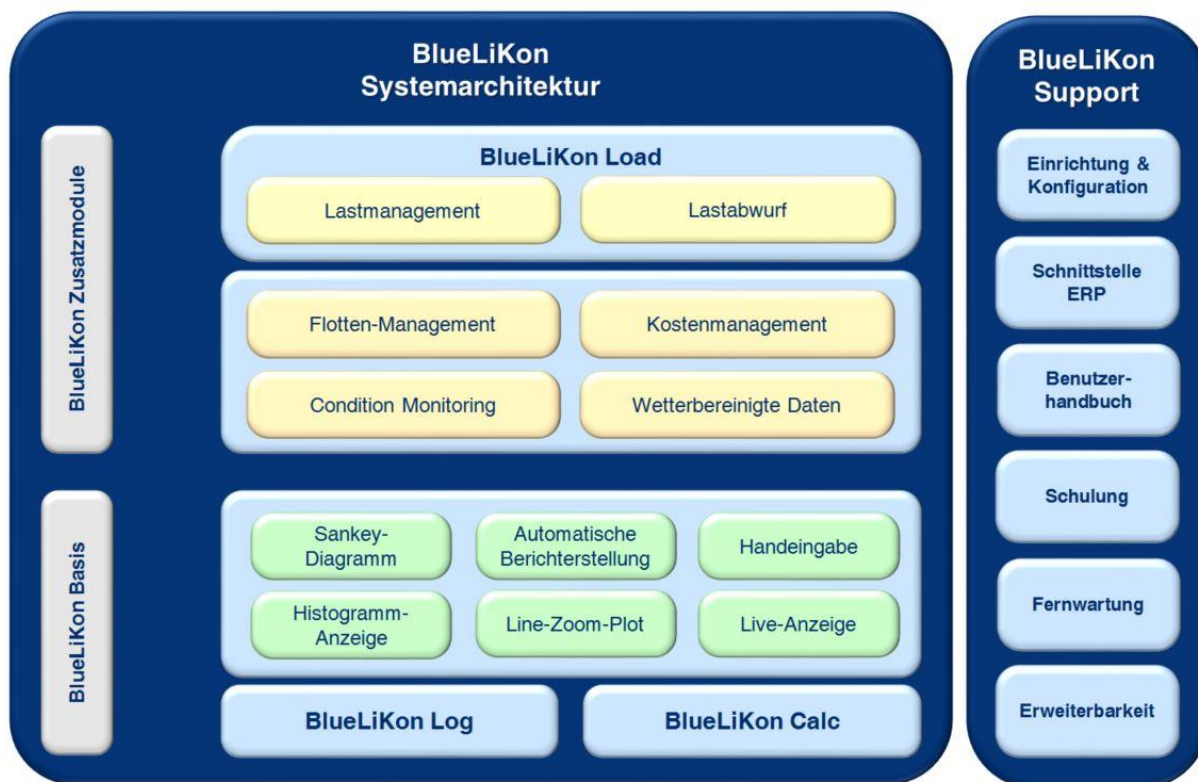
BlueLiKon Systemarchitektur

BlueLiKon Zusatzmodule

BlueLiKon Load

Lastmanagement

Lastabwurf

Flotten-Management

Kostenmanagement

Condition Monitoring

Wetterbereinigte Daten

BlueLiKon Basis

Sankey-Diagramm

Automatische Berichterstellung

Handeingabe

Histogramm-Anzeige

Line-Zoom-Plot

Live-Anzeige

BlueLiKon Log

BlueLiKon Calc

BlueLiKon Support

Einrichtung & Konfiguration

Schnittstelle ERP

Benutzerhandbuch

Schulung

Fernwartung

Erweiterbarkeit